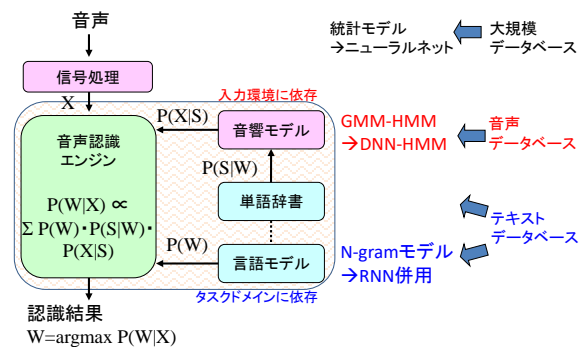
音声

信号処理

X

音声認識エンジン

$P(W|X) \propto$
$\Sigma P(W) \cdot P(S|W) \cdot P(X|S)$

P(X|S)

入力環境に依存

音響モデル

P(S|W)

単語辞書

P(W)

言語モデル

タスクドメインに依存

認識結果
W=argmax P(W|X)

統計モデル
→ニューラルネット

大規模
データベース

GMM-HMM
→DNN-HMM

音声
データベース

テキスト
データベース

N-gramモデル
→RNN併用